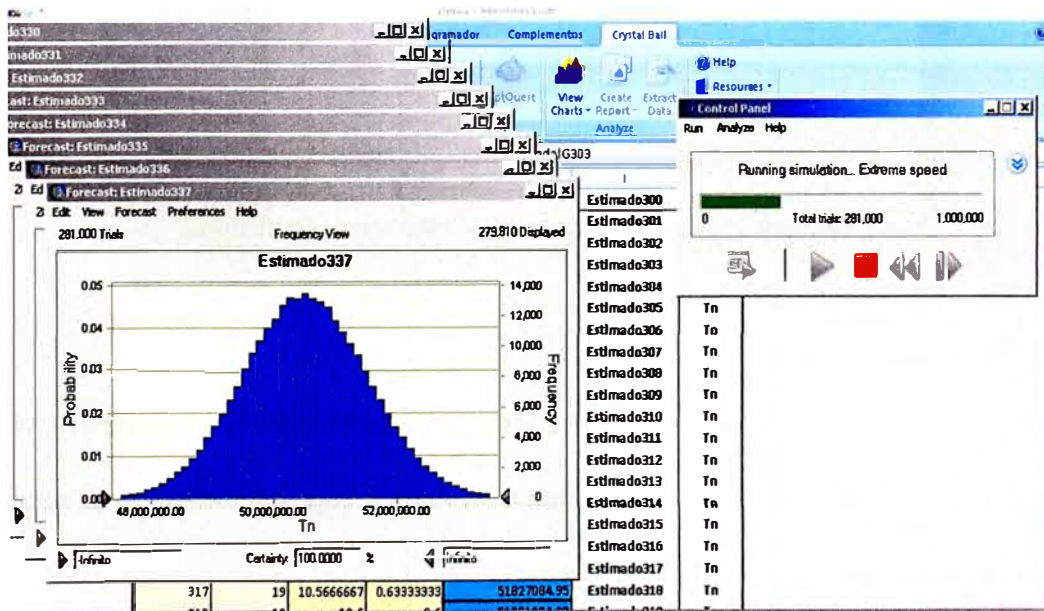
do330
mado331
Estimado332
ast: Estimado333
orecast: Estimado334
Forecast: Estimado335
Ed Forecast: Estimado336
Ed Forecast: Estimado337
gramador
Complementos
Crystal Ball
ptQuest
View Charts
Create Report
Extract Data
Analyze
Help
Resources
Control Panel
Run Analyze Help
Running simulation... Extreme speed
0
Total trials: 281,000
1,000,000
G303
Edit View Forecast Preferences Help
281,000 Trials
Frequency View
279,810 Displayed
Estimado337
0.05
0.04
0.03
0.02
0.01
0.00
Probability
14,000
12,000
10,000
8,000
6,000
4,000
2,000
0
Frequency
48,000,000.00
50,000,000.00
52,000,000.00
Tn
-Infinito
Certainty: 100.0000 %
Infinito
Estimado300
Estimado301
Estimado302
Estimado303
Estimado304
Estimado305 Tn
Estimado306 Tn
Estimado307 Tn
Estimado308 Tn
Estimado309 Tn
Estimado310 Tn
Estimado311 Tn
Estimado312 Tn
Estimado313 Tn
Estimado314 Tn
Estimado315 Tn
Estimado316 Tn
Estimado317 Tn
Estimado318 Tn
317 19 10.5666667 0.63333333 51827084.95